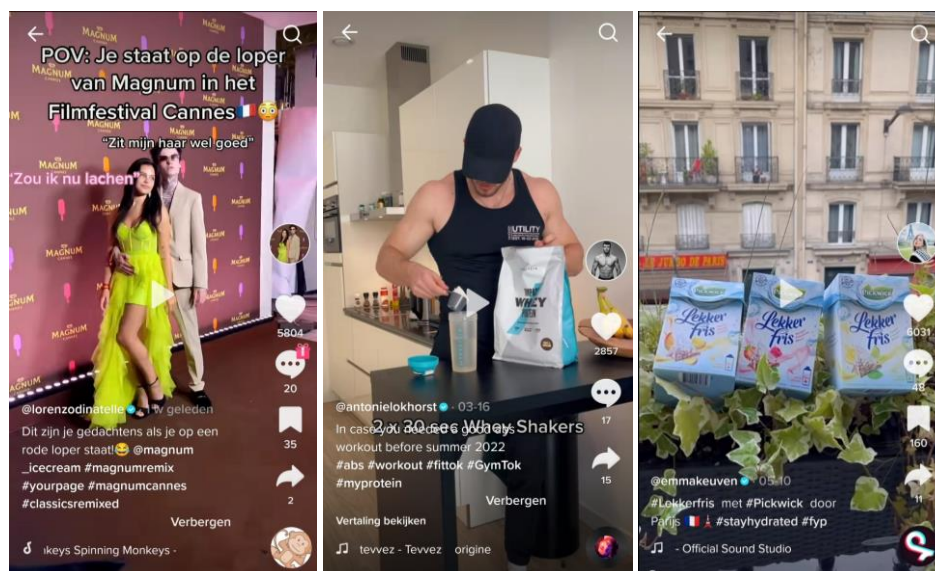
POV: Je staat op de loper van Magnum in het Filmfestival Cannes 🇫🇷😳

"Zit mijn haar wel goed"

"Zou ik nu lachen"

MAGNUM

5804

20

35

2

@lorenzodinatelle · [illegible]w geleden

Dit zijn je gedachtens als je op een rode loper staat!😂 @magnum_icecream #magnumremix #yourpage #magnumcannes #classicsremixed

Verbergen

♪ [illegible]keys Spinning Monkeys -

UTILITY

WHEY PROTEIN

2857

17

15

@antonielokhorst · 03-16

In case you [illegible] 30 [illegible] Whey Shakers workout before summer 2022 #abs #workout #fittok #GymTok #myprotein

Verbergen

Vertaling bekijken

♪ tevvez - Tevvez origine

Lekker fris

6031

48

160

11

@emmakeuven · 05-10

#Lokkerfris met #Pickwick door Parijs 🇫🇷 #stayhydrated #fyp

♪ - Official Sound Studio